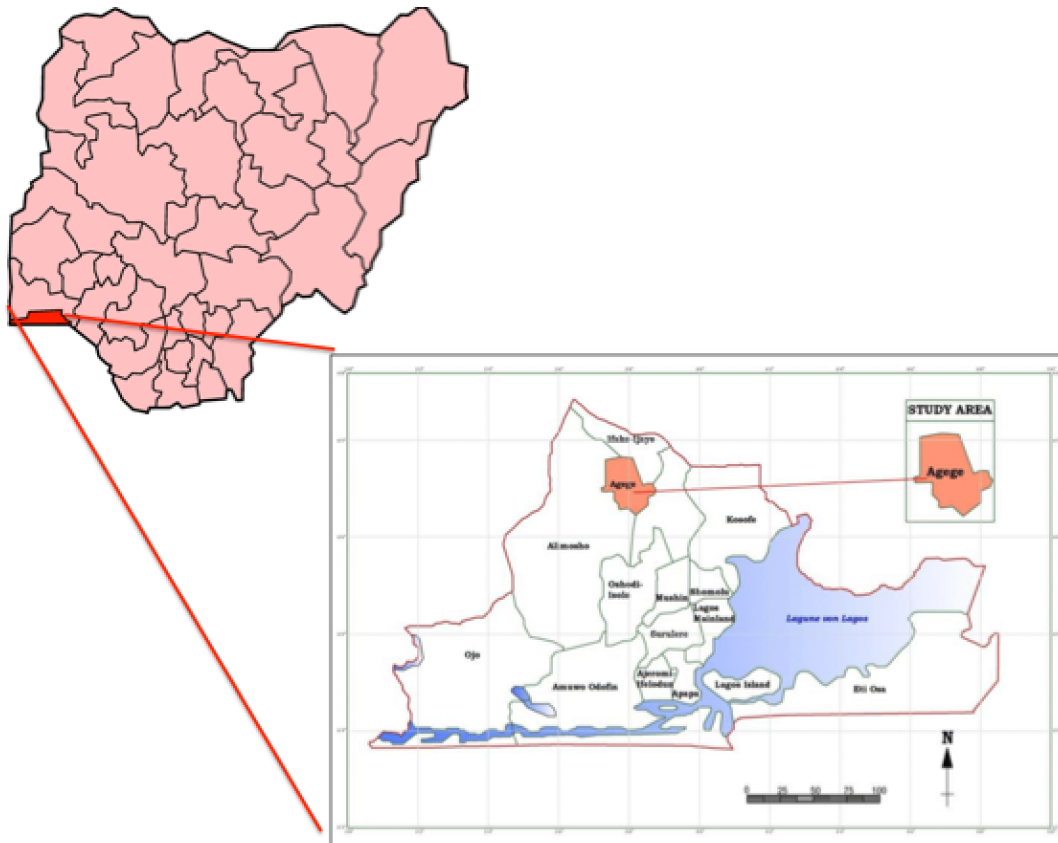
STUDY AREA

Agege

Ifako-Ijaye

Agege

Kosofe

Alimosho

Oshodi-Isolo

Mushin

Shomolu

Lagos Mainland

Surulere

Lagune von Lagos

Ojo

Amuwo Odofin

Ajeromi-Ifelodun

Apapa

Lagos Island

Eti Osa

N

0 25 50 75 100